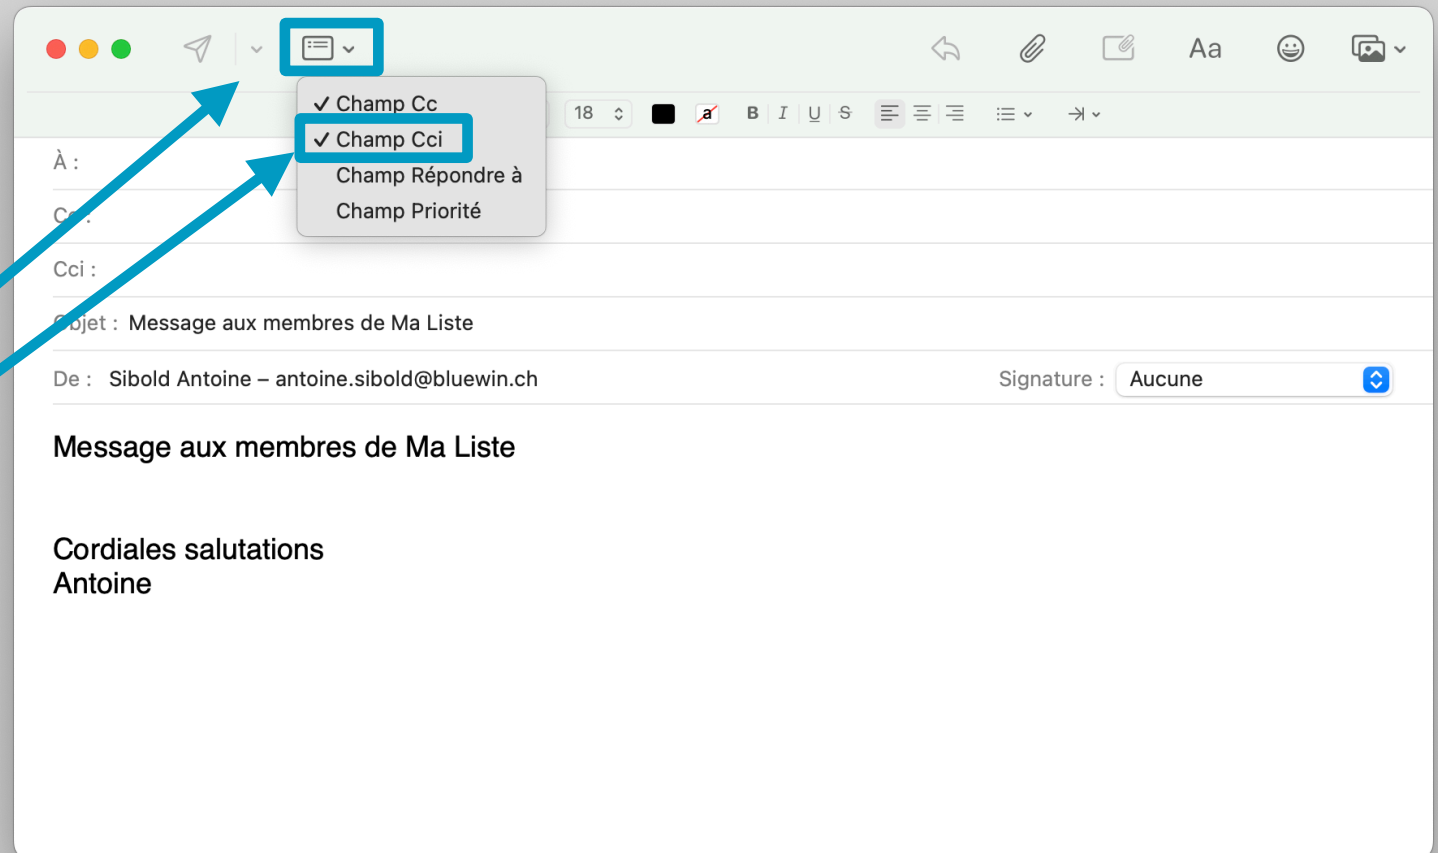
Aa

✓ Champ Cc
✓ Champ Cci
Champ Répondre à
Champ Priorité

18

a

B I U S

À :

C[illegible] :

Cci :

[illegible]bjet : Message aux membres de Ma Liste

De : Sibold Antoine – antoine.sibold@bluewin.ch

Signature : Aucune

Message aux membres de Ma Liste

Cordiales salutations
Antoine